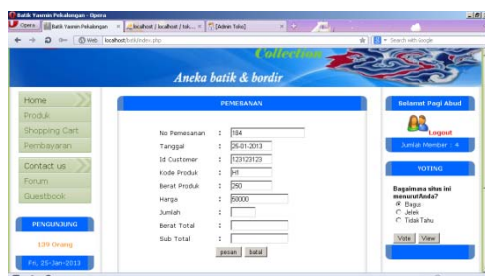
Batik Yasmin Pekalongan - Opera

Opera

Batik Yasmin Pekalongan

localhost / localhost / tok...

[Admin Toko]

Web

localhost/batik/index.php

Search with Google

Collection

Aneka batik & bordir

Home

Produk

Shopping Cart

Pembayaran

Contact us

Forum

Guestbook

PENGUNJUNG

139 Orang

Fri, 25-Jan-2013

PEMESANAN

| | | |
|---|---|---|
| No Pemesanan | : | 184 |
| Tanggal | : | 25-01-2013 |
| Id Customer | : | 123123123 |
| Kode Produk | : | H1 |
| Berat Produk | : | 250 |
| Harga | : | 50000 |
| Jumlah | : | |
| Berat Total | : | |
| Sub Total | : | |

pesan

batal

Selamat Pagi Abud

Logout

Jumlah Member : 4

VOTING

Bagaimana situs ini menurutAnda?

Bagus

Jelek

Tidak Tahu

Vote

View